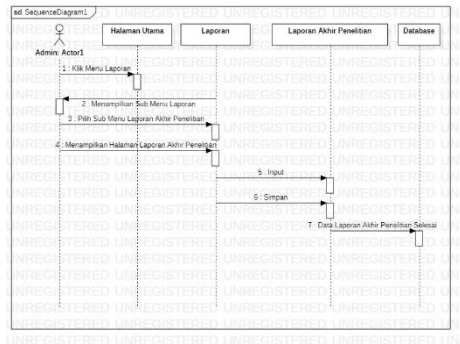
sd SequenceDiagram1

Admin: Actor1

Halaman Utama

Laporan

Laporan Akhir Penelitian

Database

1 : Klik Menu Laporan

2 : Menampilkan Sub Menu Laporan

3 : Pilih Sub Menu Laporan Akhir Penelitian

4 : Menampilkan Halaman Laporan Akhir Penelitian

5 : Input

6 : Simpan

7 : Data Laporan Akhir Penelitian Selesai

UNREGISTERED UNREGISTERED UNREGISTERED UNREGISTERED UNREGISTERED